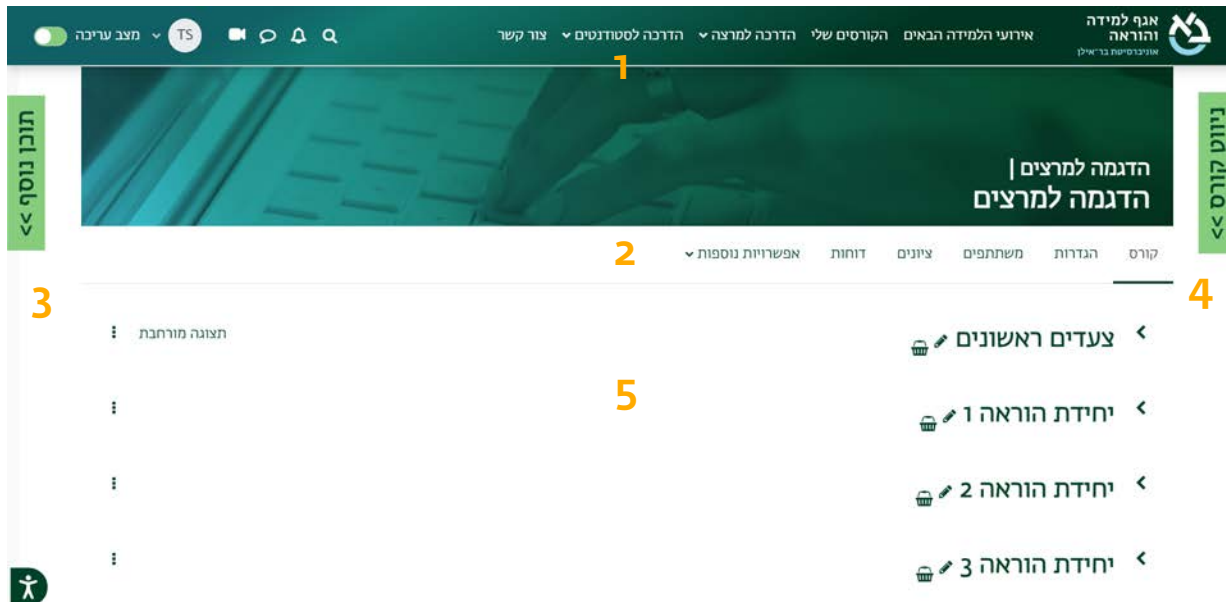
אגף למידה והוראה
אוניברסיטת בר-אילן

אירועי הלמידה הבאים הקורסים שלי הדרכה למרצה הדרכה לסטודנטים צור קשר

TS מצב עריכה

1

תוכן נוסף >>

ניווט קורס >>

הדגמה למרצים |
הדגמה למרצים

קורס הגדרות משתתפים ציונים דוחות אפשרויות נוספות

2

3

4

צעדים ראשונים

תצוגה מורחבת

5

יחידת הוראה 1

יחידת הוראה 2

יחידת הוראה 3